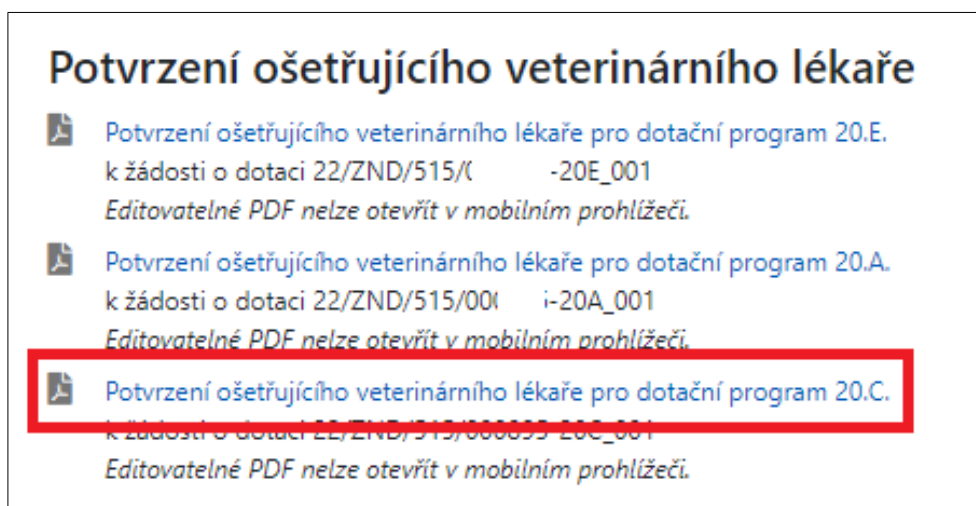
Potvrzení ošetřujícího veterinárního lékaře

Potvrzení ošetřujícího veterinárního lékaře pro dotační program 20.E.
k žádosti o dotaci 22/ZND/515/( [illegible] -20E_001
Editovatelné PDF nelze otevřít v mobilním prohlížeči.

Potvrzení ošetřujícího veterinárního lékaře pro dotační program 20.A.
k žádosti o dotaci 22/ZND/515/00( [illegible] i-20A_001
Editovatelné PDF nelze otevřít v mobilním prohlížeči.

Potvrzení ošetřujícího veterinárního lékaře pro dotační program 20.C.
k žádosti o dotaci 22/ZND/515/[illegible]-20C_001
Editovatelné PDF nelze otevřít v mobilním prohlížeči.